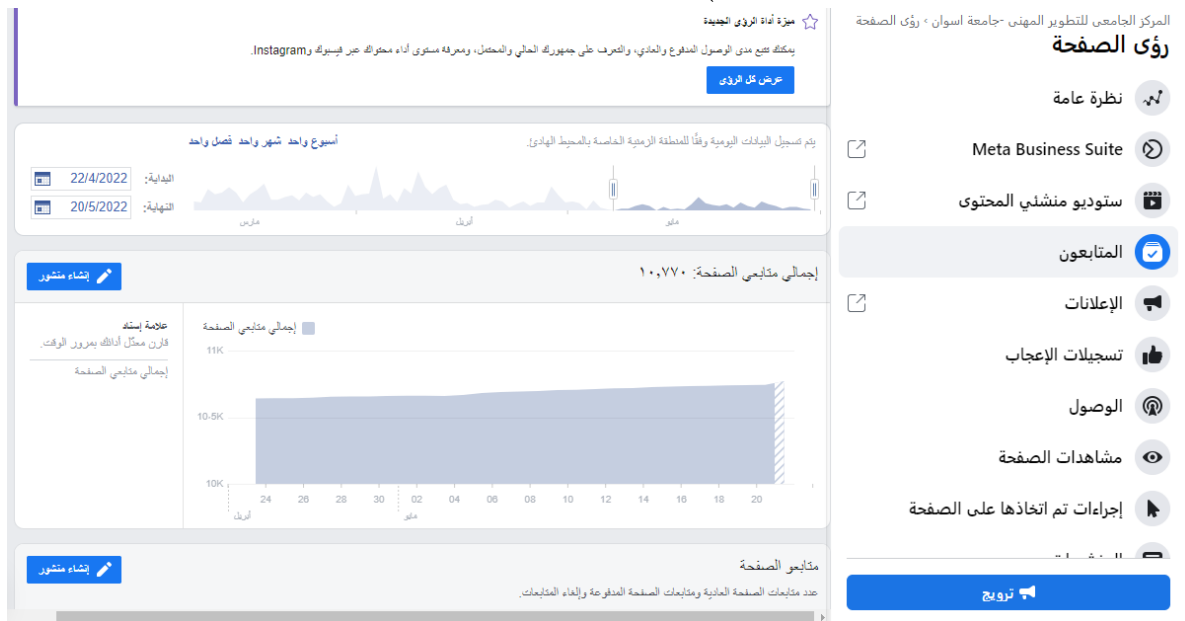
المركز الجامعي للتطوير المهني -جامعة اسوان › رؤى الصفحة
رؤى الصفحة
نظرة عامة
Meta Business Suite
ستوديو منشئي المحتوى
المتابعون
الإعلانات
تسجيلات الإعجاب
الوصول
مشاهدات الصفحة
إجراءات تم اتخاذها على الصفحة
ترويج

ميزة أداة الرؤى الجديدة
يمكنك تتبع مدى الوصول المدفوع والعادي، والتعرف على جمهورك الحالي والمحتمل، ومعرفة مستوى أداء محتواك عبر فيسبوك وInstagram.
عرض كل الرؤى

يتم تسجيل البيانات اليومية وفقًا للمنطقة الزمنية الخاصة بالمحيط الهادئ.
أسبوع واحد شهر واحد فصل واحد
البداية: 22/4/2022
النهاية: 20/5/2022
مارس أبريل مايو

إجمالي متابعي الصفحة: ١٠،٧٧٠
إنشاء منشور
إجمالي متابعي الصفحة
11K
10.5K
10K
24 26 28 30 02 04 06 08 10 12 14 16 18 20
أبريل مايو
علامة إسناد
قارن معدّل أدائك بمرور الوقت.
إجمالي متابعي الصفحة

متابعو الصفحة
إنشاء منشور
عدد متابعات الصفحة العادية ومتابعات الصفحة المدفوعة وإلغاء المتابعات.